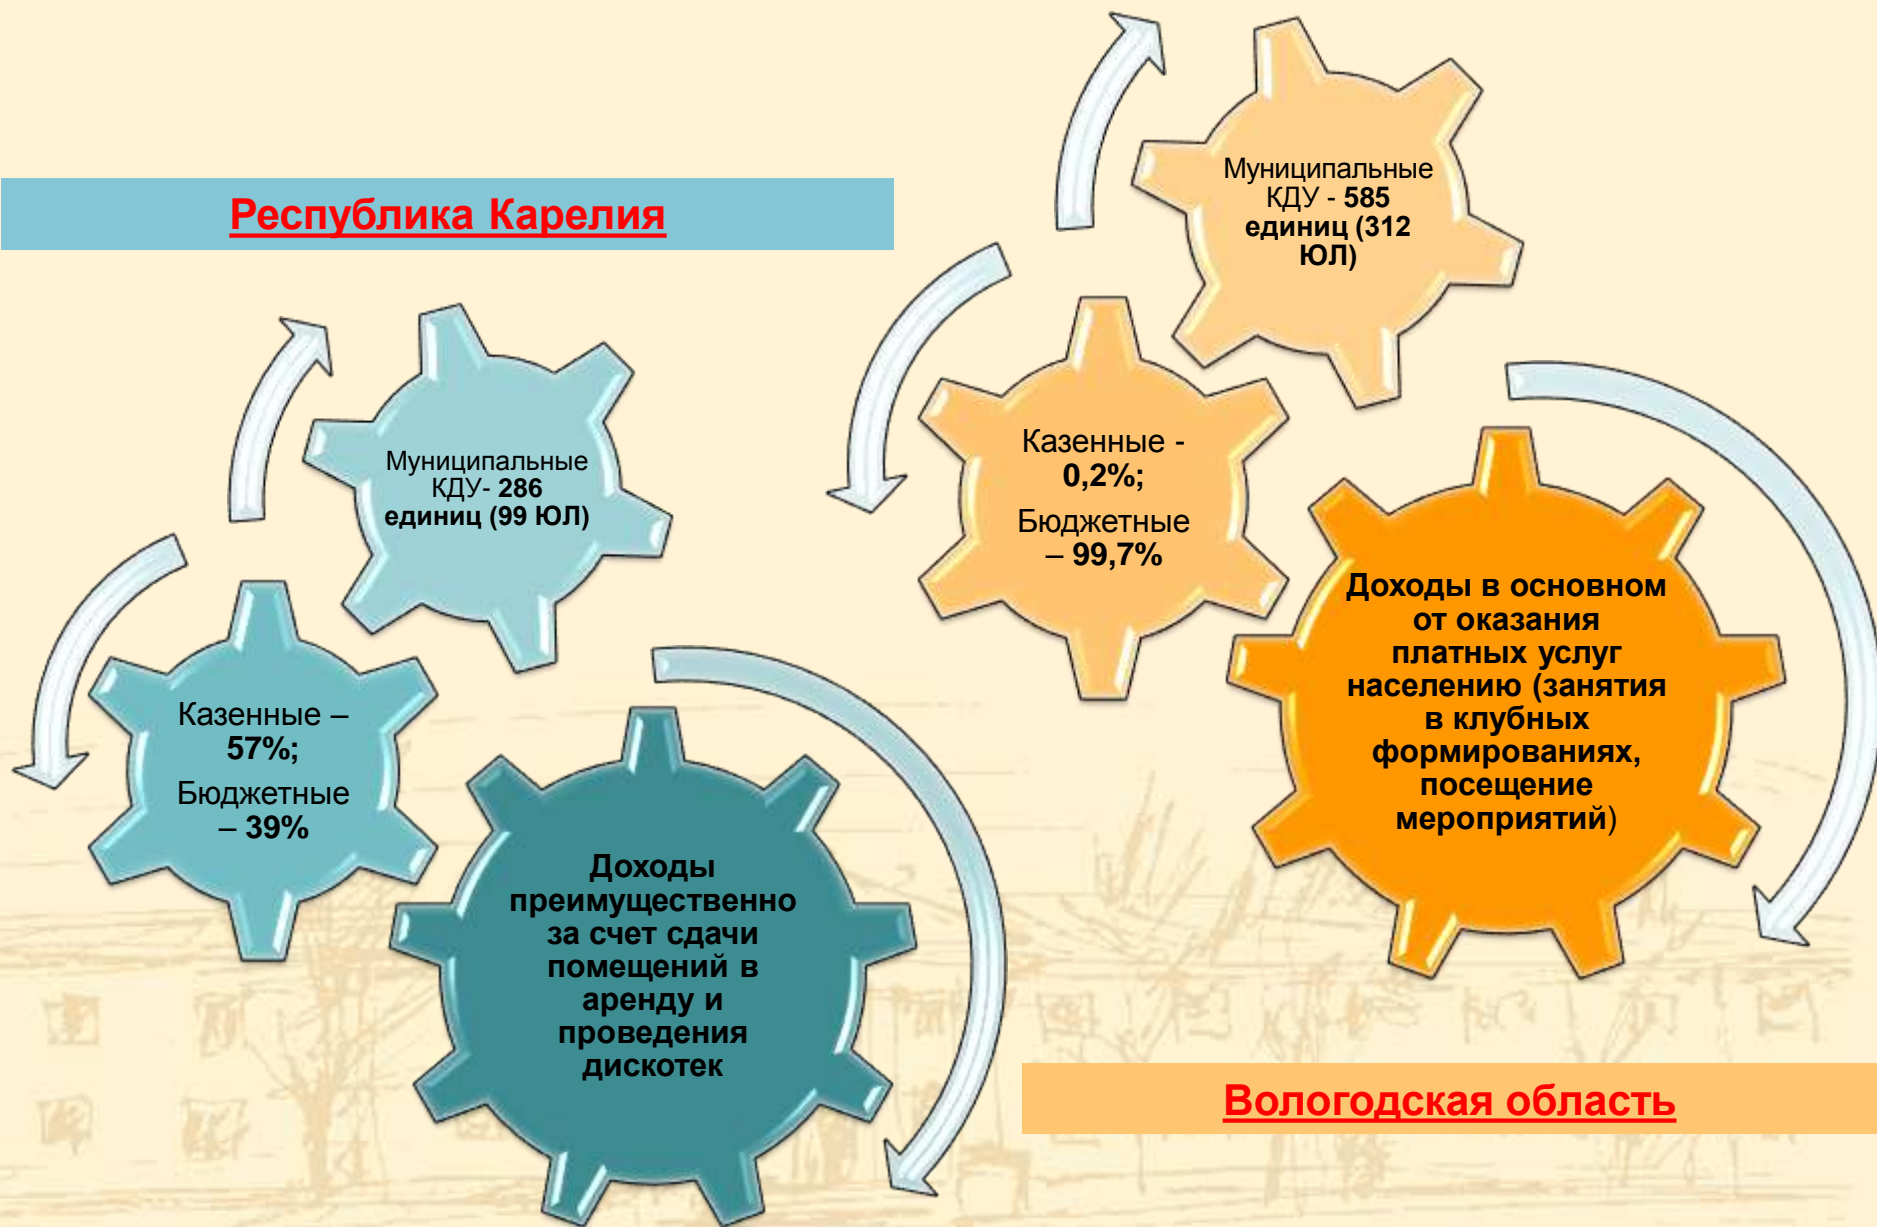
Республика Карелия

Муниципальные КДУ- 286 единиц (99 ЮЛ)

Казенные – 57%;

Бюджетные – 39%

Доходы преимущественно за счет сдачи помещений в аренду и проведения дискотек

Муниципальные КДУ - 585 единиц (312 ЮЛ)

Казенные - 0,2%;

Бюджетные – 99,7%

Доходы в основном от оказания платных услуг населению (занятия в клубных формированиях, посещение мероприятий)

Вологодская область